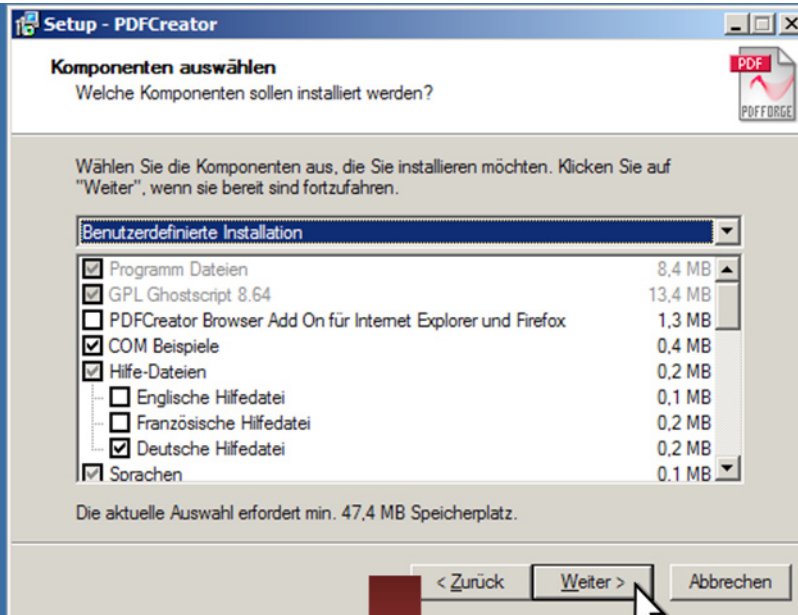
Setup - PDFCreator

Komponenten auswählen
Welche Komponenten sollen installiert werden?

PDF
PDFFORGE

Wählen Sie die Komponenten aus, die Sie installieren möchten. Klicken Sie auf "Weiter", wenn sie bereit sind fortzufahren.

Benutzerdefinierte Installation

| | |
|---|---|
| Programm Dateien | 8,4 MB |
| GPL Ghostscript 8.64 | 13,4 MB |
| PDFCreator Browser Add On für Internet Explorer und Firefox | 1,3 MB |
| COM Beispiele | 0,4 MB |
| Hilfe-Dateien | 0,2 MB |
| Englische Hilfedatei | 0,1 MB |
| Französische Hilfedatei | 0,2 MB |
| Deutsche Hilfedatei | 0,2 MB |
| Sprachen | 0,1 MB |

Die aktuelle Auswahl erfordert min. 47,4 MB Speicherplatz.

< Zurück
Weiter >
Abbrechen